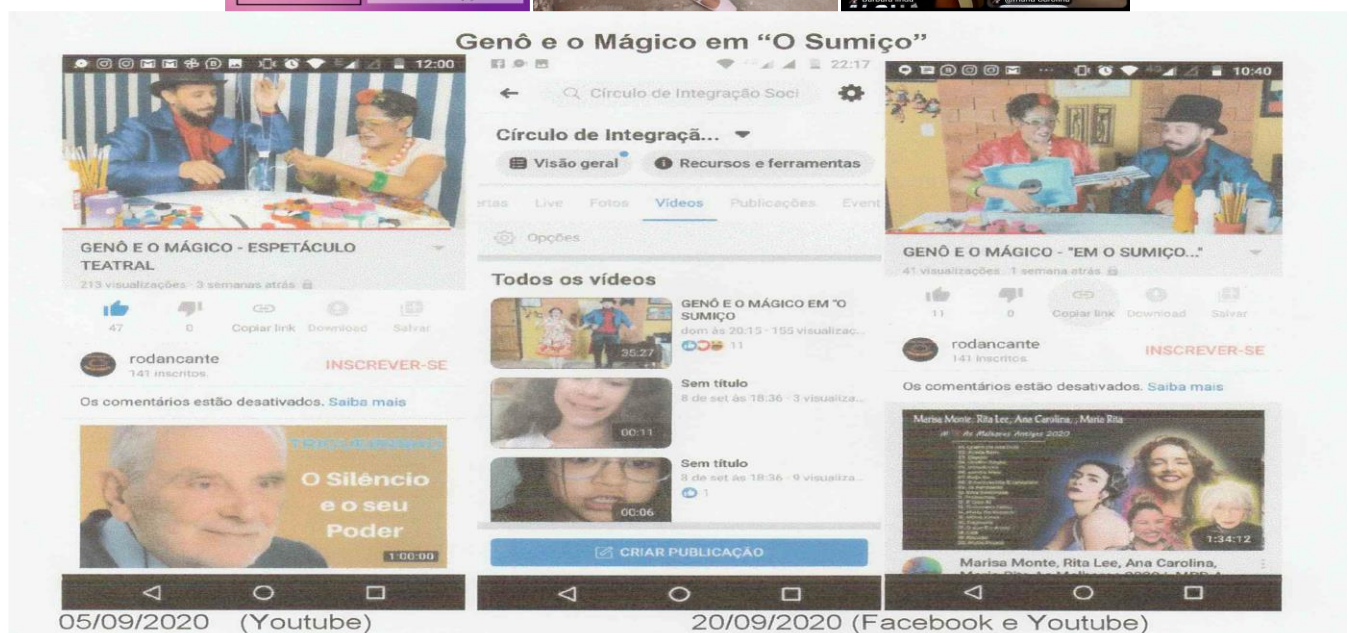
Genô e o Mágico em "O Sumiço"

12:00

GENÔ E O MÁGICO - ESPETÁCULO TEATRAL

213 visualizações · 3 semanas atrás

47 0 Copiar link Download Salvar

rodancante
141 inscritos

INSCREVER-SE

Os comentários estão desativados. Saiba mais

O Silêncio e o seu Poder

1:00:00

22:17

Círculo de Integração Soci

Círculo de Integraçã...

Visão geral

Recursos e ferramentas

Live Fotos Vídeos Publicações Event

Opções

Todos os vídeos

GENÔ E O MÁGICO EM "O SUMIÇO
dom às 20:15 · 155 visualizaç...
11

35:27

Sem título
8 de set às 18:36 · 3 visualiza...

00:11

Sem título
8 de set às 18:36 · 9 visualiza...
1

00:06

CRIAR PUBLICAÇÃO

10:40

GENÔ E O MÁGICO - "EM O SUMIÇO..."

41 visualizações · 1 semana atrás

11 0 Copiar link Download Salvar

rodancante
141 inscritos

INSCREVER-SE

Os comentários estão desativados. Saiba mais

Marisa Monte, Rita Lee, Ana Carolina, Maria Rita

1:34:12

Marisa Monte, Rita Lee, Ana Carolina,

05/09/2020 (Youtube)

20/09/2020 (Facebook e Youtube)